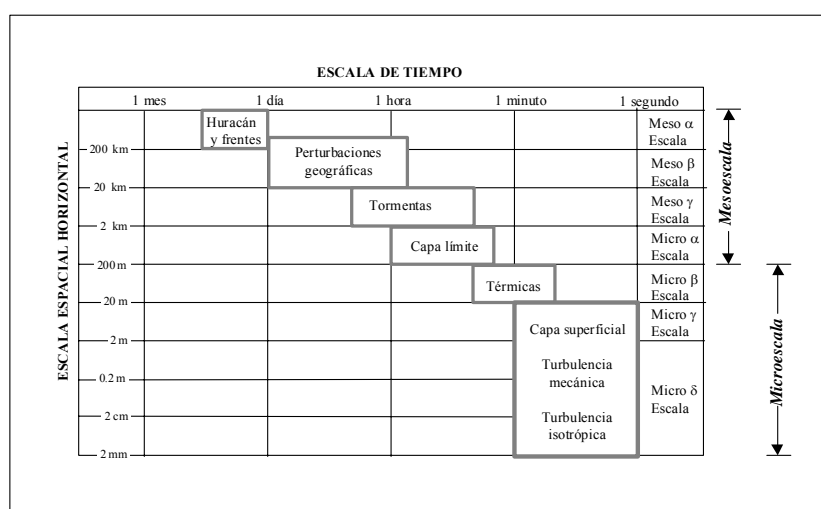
ESCALA DE TIEMPO

1 mes
1 día
1 hora
1 minuto
1 segundo

ESCALA ESPACIAL HORIZONTAL

200 km
20 km
2 km
200 m
20 m
2 m
0.2 m
2 cm
2 mm

Huracán y frentes

Perturbaciones geográficas

Tormentas

Capa límite

Térmicas

Capa superficial

Turbulencia mecánica

Turbulencia isotrópica

Meso $\alpha$ Escala
Meso $\beta$ Escala
Meso $\gamma$ Escala
Micro $\alpha$ Escala
Micro $\beta$ Escala
Micro $\gamma$ Escala
Micro $\delta$ Escala

Mesoescala

Microescala